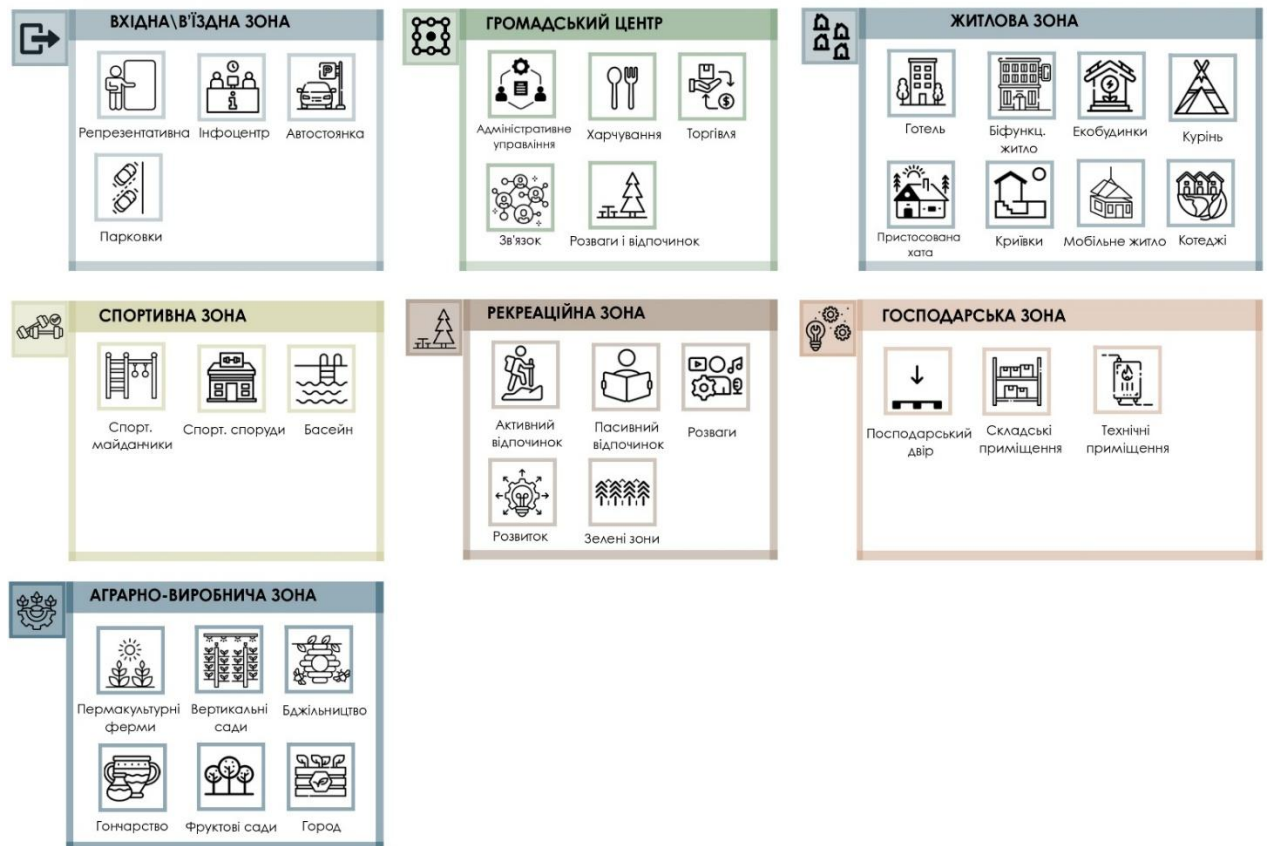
ВХІДНА\В'ЇЗДНА ЗОНА

Репрезентативна
Інфоцентр
Автостоянка
Парковки

ГРОМАДСЬКИЙ ЦЕНТР

Адміністративне управління
Харчування
Торгівля
Зв'язок
Розваги і відпочинок

ЖИТЛОВА ЗОНА

Готель
Біфункц. житло
Екобудинки
Курінь
Пристосована хата
Криївки
Мобільне житло
Котеджі

СПОРТИВНА ЗОНА

Спорт. майданчики
Спорт. споруди
Басейн

РЕКРЕАЦІЙНА ЗОНА

Активний відпочинок
Пасивний відпочинок
Розваги
Розвиток
Зелені зони

ГОСПОДАРСЬКА ЗОНА

Посподарський двір
Складські приміщення
Технічні приміщення

АГРАРНО-ВИРОБНИЧА ЗОНА

Пермакультурні ферми
Вертикальні сади
Бджільництво
Гончарство
Фруктові сади
Город